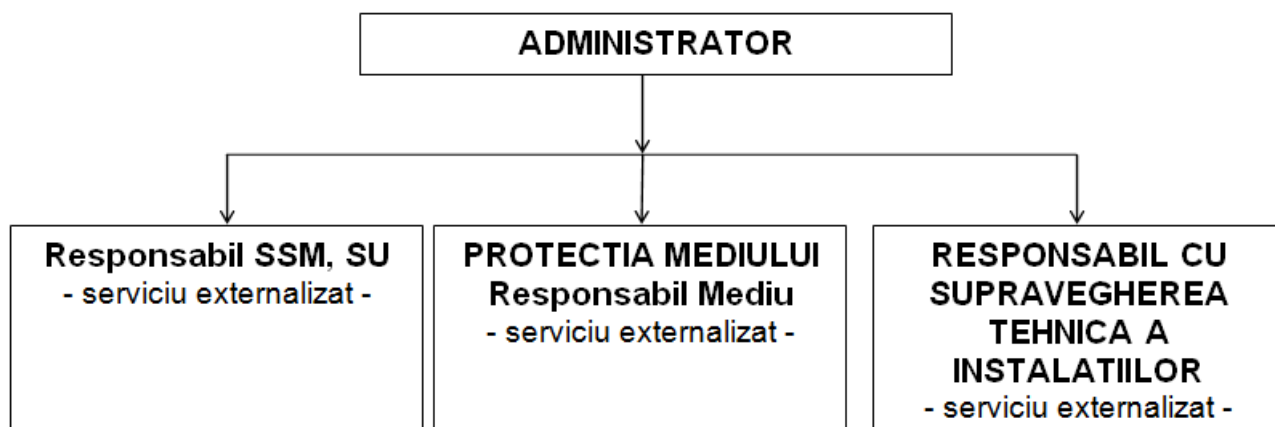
ADMINISTRATOR

Responsabil SSM, SU
- serviciu externalizat -

PROTECTIA MEDIULUI
Responsabil Mediu
- serviciu externalizat -

RESPONSABIL CU SUPRAVEGHEREA TEHNICA A INSTALATIILOR
- serviciu externalizat -